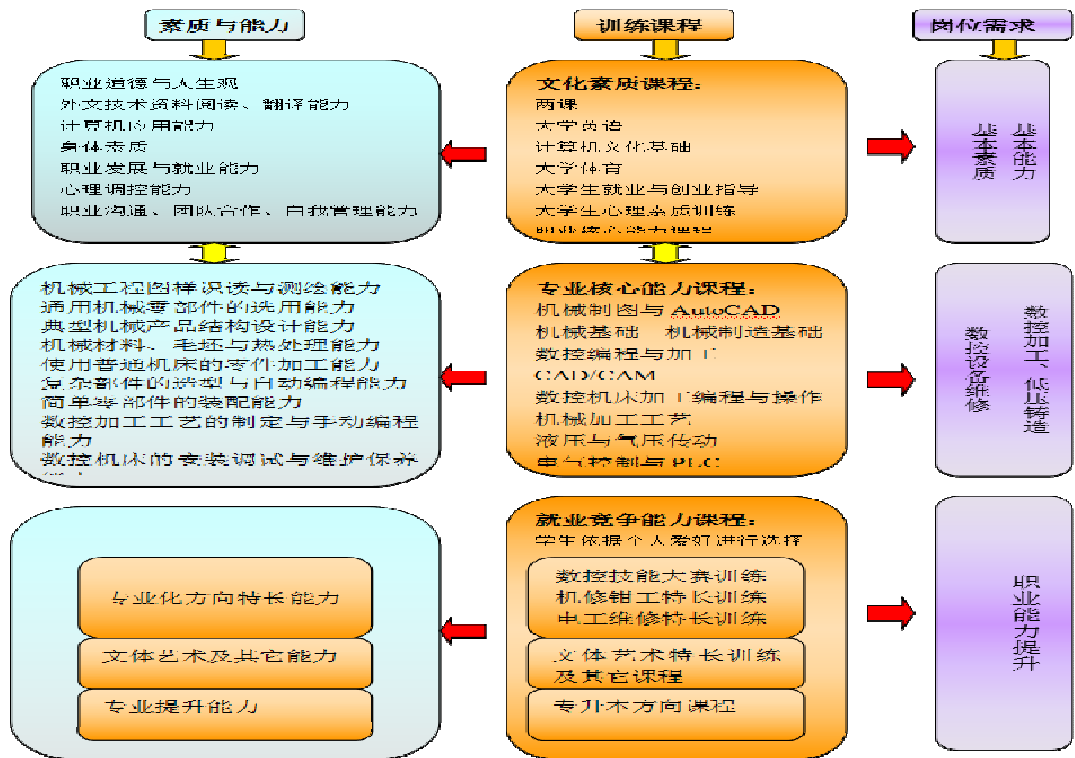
素质与能力

训练课程

岗位需求

职业道德与人生观
外文技术资料阅读、翻译能力
计算机应用能力
身体素质
职业发展与就业能力
心理调控能力
职业沟通、团队合作、自我管理能力

文化素质课程：
两课
大学英语
计算机文化基础
大学体育
大学生就业与创业指导
大学生心理素质训练
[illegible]

基本素质
基本能力

机械工程图样识读与测绘能力
通用机械零部件的选用能力
典型机械产品结构设计能力
机械材料、毛坯与热处理能力
使用普通机床的零件加工能力
复杂部件的造型与自动编程能力
简单零部件的装配能力
数控加工工艺的制定与手动编程能力
数控机床的安装调试与维护保养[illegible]

专业核心能力课程：
机械制图与AutoCAD
机械基础 机械制造基础
数控编程与加工
CAD/CAM
数控机床加工编程与操作
机械加工工艺
液压与气压传动
电气控制与PLC

数控加工、低压铸造
数控设备维修

专业化方向特长能力
文体艺术及其它能力
专业提升能力

就业竞争能力课程：
学生依据个人爱好进行选择
数控技能大赛训练
机修钳工特长训练
电工维修特长训练
文体艺术特长训练及其它课程
专升本方向课程

职业能力提升